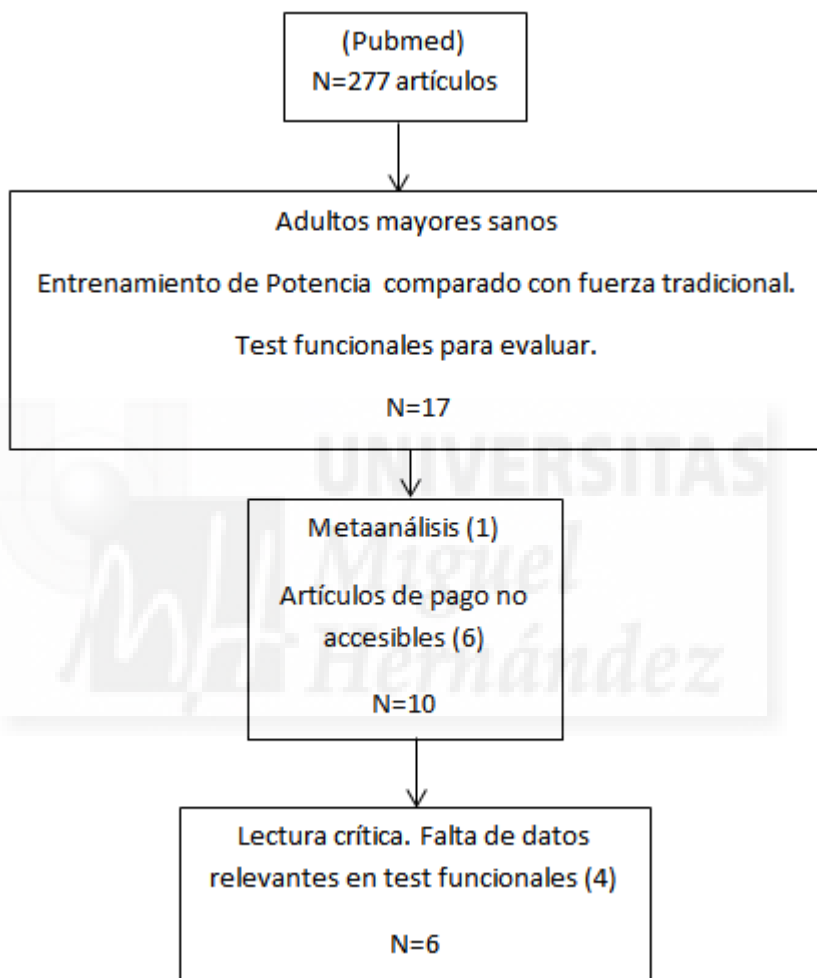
(Pubmed)
N=277 artículos

Adultos mayores sanos

Entrenamiento de Potencia comparado con fuerza tradicional.

Test funcionales para evaluar.

N=17

UNIVERSITAS Miguel Hernández

Metaanálisis (1)

Artículos de pago no accesibles (6)

N=10

Lectura crítica. Falta de datos relevantes en test funcionales (4)

N=6